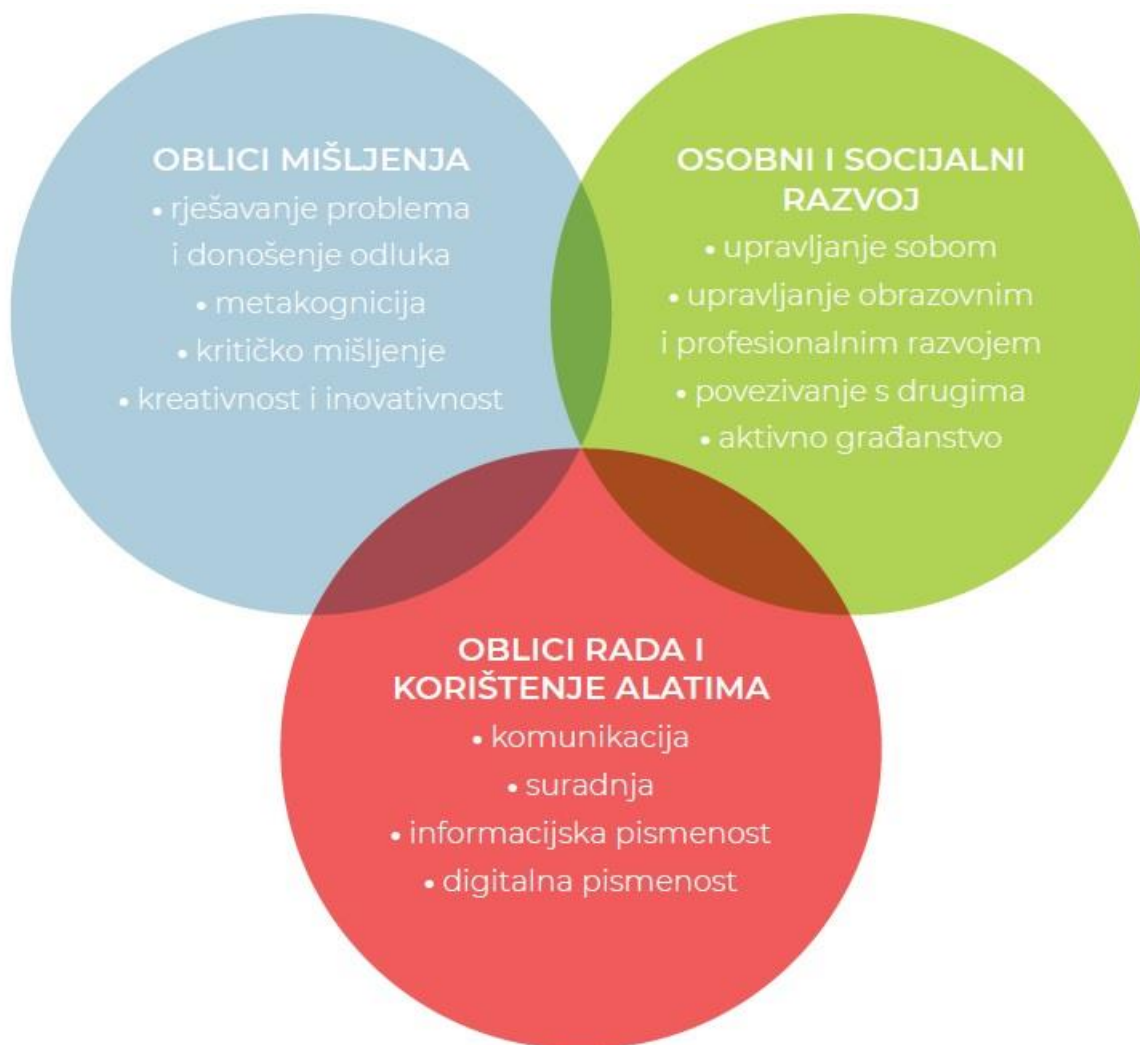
OBLICI MIŠLJENJA
• rješavanje problema i donošenje odluka
• metakognicija
• kritičko mišljenje
• kreativnost i inovativnost

OSOBNI I SOCIJALNI RAZVOJ
• upravljanje sobom
• upravljanje obrazovnim i profesionalnim razvojem
• povezivanje s drugima
• aktivno građanstvo

OBLICI RADA I KORIŠTENJE ALATIMA
• komunikacija
• suradnja
• informacijska pismenost
• digitalna pismenost